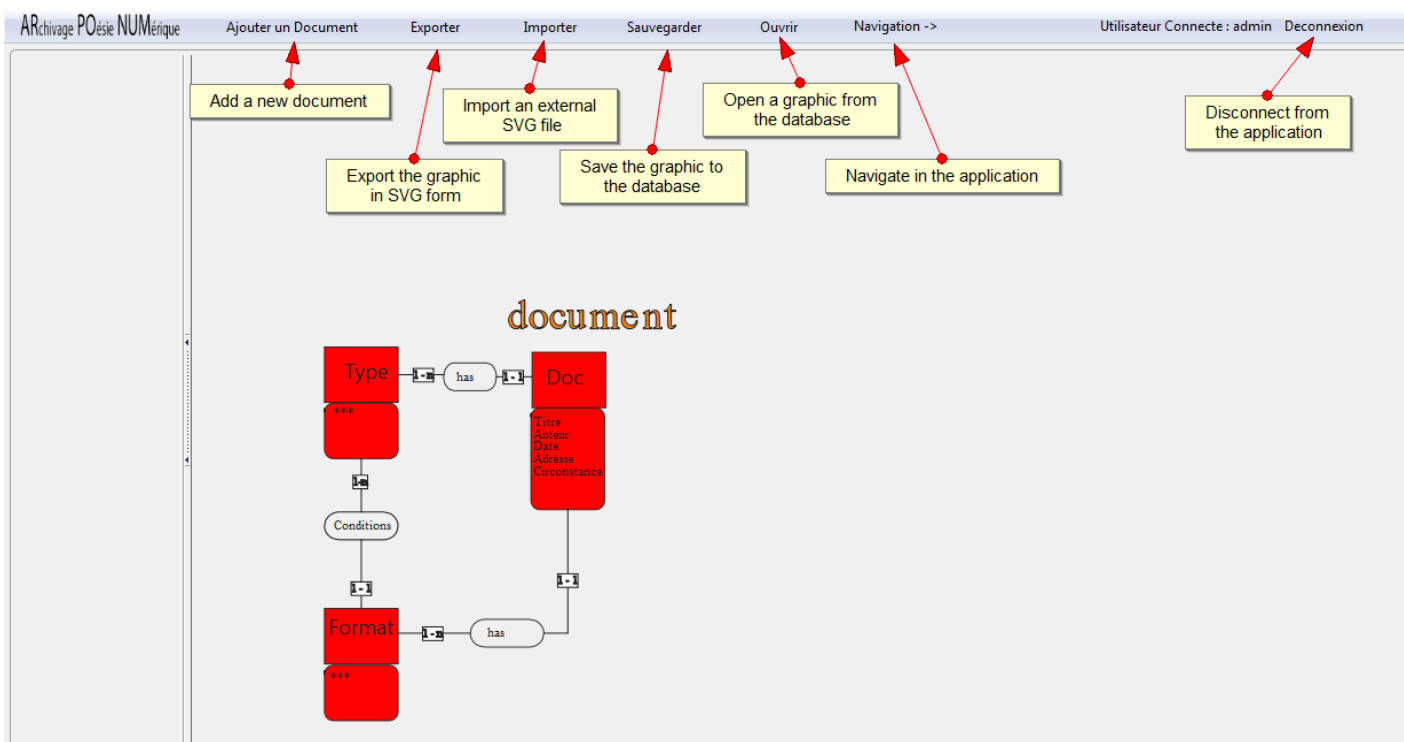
ARchivage POésie NUMérique Ajouter un Document Exporter Importer Sauvegarder Ouvrir Navigation -> Utilisateur Connecte : admin Deconnexion

Add a new document

Export the graphic in SVG form

Import an external SVG file

Save the graphic to the database

Open a graphic from the database

Navigate in the application

Disconnect from the application

document

Type

***

1-n

has

1-1

Doc

Titre
Auteur
Date
Adresse
Circonstance

1-n

Conditions

1-1

1-1

Format

***

1-n

has